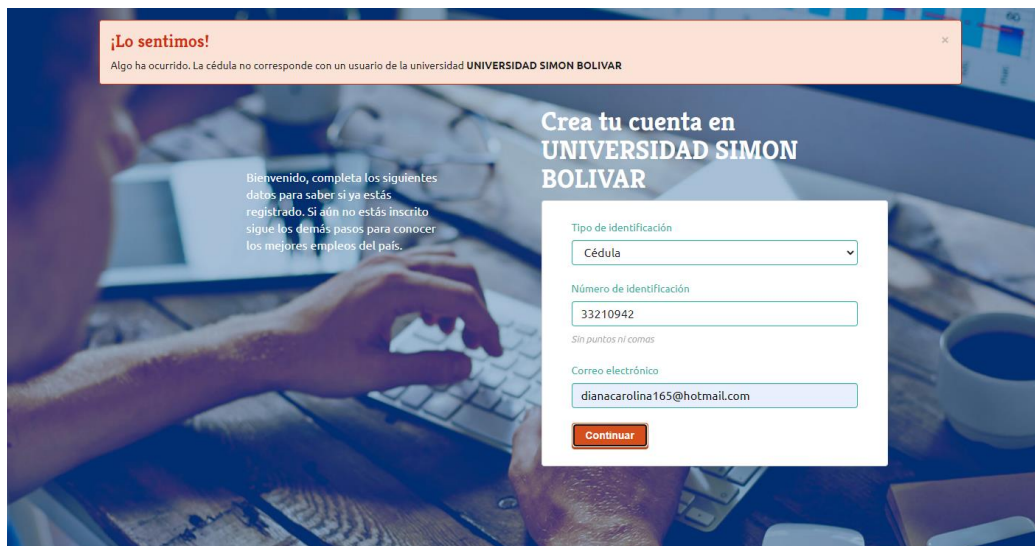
¡Lo sentimos!

Algo ha ocurrido. La cédula no corresponde con un usuario de la universidad **UNIVERSIDAD SIMON BOLIVAR**

×

Bienvenido, completa los siguientes datos para saber si ya estás registrado. Si aún no estás inscrito sigue los demás pasos para conocer los mejores empleos del país.

Crea tu cuenta en UNIVERSIDAD SIMON BOLIVAR

Tipo de identificación

Cédula

Número de identificación

33210942

Sin puntos ni comas

Correo electrónico

dianacarolina165@hotmail.com

Continuar